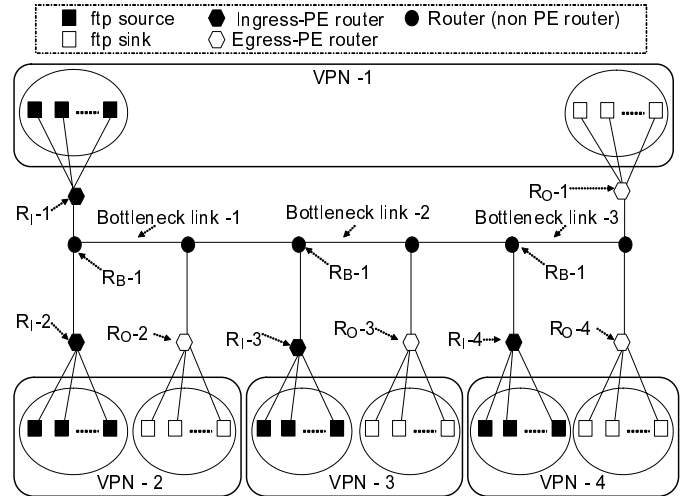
■ ftp source ⬢ Ingress-PE router ● Router (non PE router)
□ ftp sink ⬡ Egress-PE router

VPN -1

$R_I$-1

$R_O$-1

Bottleneck link -1

Bottleneck link -2

Bottleneck link -3

$R_B$-1

$R_B$-1

$R_B$-1

$R_I$-2

$R_O$-2

$R_I$-3

$R_O$-3

$R_I$-4

$R_O$-4

VPN - 2

VPN - 3

VPN - 4